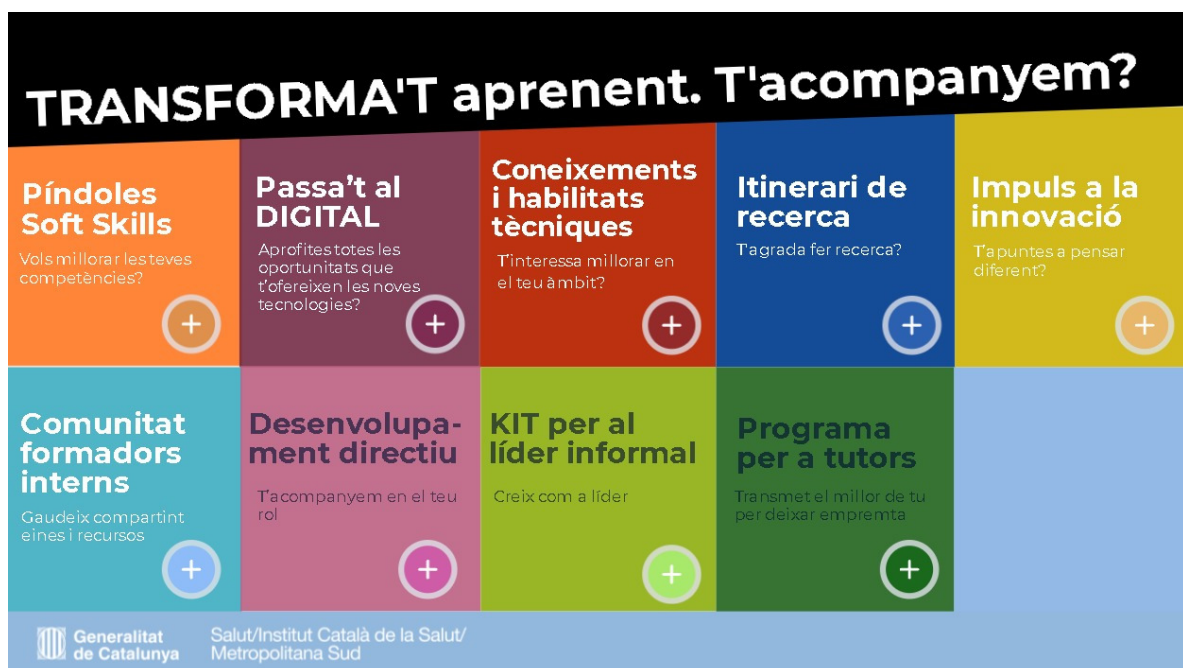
TRANSFORMA'T aprenent. T'acompanyem?

Píndoles Soft Skills

Vols millorar les teves competències?

+

Passa't al DIGITAL

Aprofites totes les oportunitats que t'ofereixen les noves tecnologies?

+

Coneixements i habilitats tècniques

T'interessa millorar en el teu àmbit?

+

Itinerari de recerca

T'agrada fer recerca?

+

Impuls a la innovació

T'apuntes a pensar diferent?

+

Comunitat formadors interns

Gaudeix compartint eines i recursos

+

Desenvolupament directiu

T'acompanyem en el teu rol

+

KIT per al líder informal

Creix com a líder

+

Programa per a tutors

Transmet el millor de tu per deixar empremta

+

Generalitat de Catalunya

Salut/Institut Català de la Salut/ Metropolitana Sud